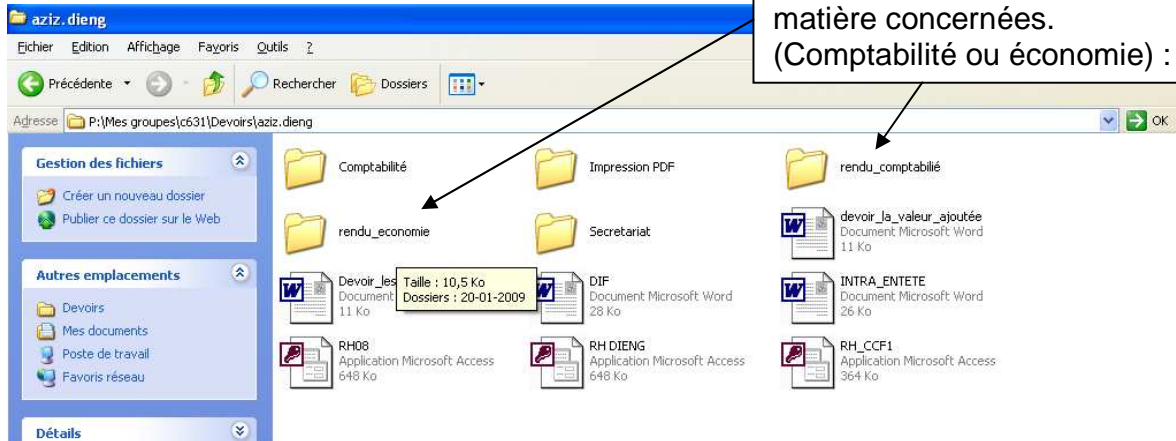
aziz.dieng

Fichier Edition Affichage Favoris Outils ?

Précédente Rechercher Dossiers

Adresse P:\Mes groupes\c631\Devoirs\aziz.dieng

OK

matière concernées.
(Comptabilité ou économie) :

Gestion des fichiers

Créer un nouveau dossier

Publier ce dossier sur le Web

Autres emplacements

Devoirs

Mes documents

Poste de travail

Favoris réseau

Détails

Comptabilité

Impression PDF

rendu_comptabilié

rendu_economie

Secretariat

devoir_la_valeur_ajoutée
Document Microsoft Word
11 Ko

Devoir_les
Document
11 Ko

Taille : 10,5 Ko
Dossiers : 20-01-2009

DIF
Document Microsoft Word
28 Ko

INTRA_ENTETE
Document Microsoft Word
26 Ko

RH08
Application Microsoft Access
648 Ko

RH DIENG
Application Microsoft Access
648 Ko

RH_CCF1
Application Microsoft Access
364 Ko